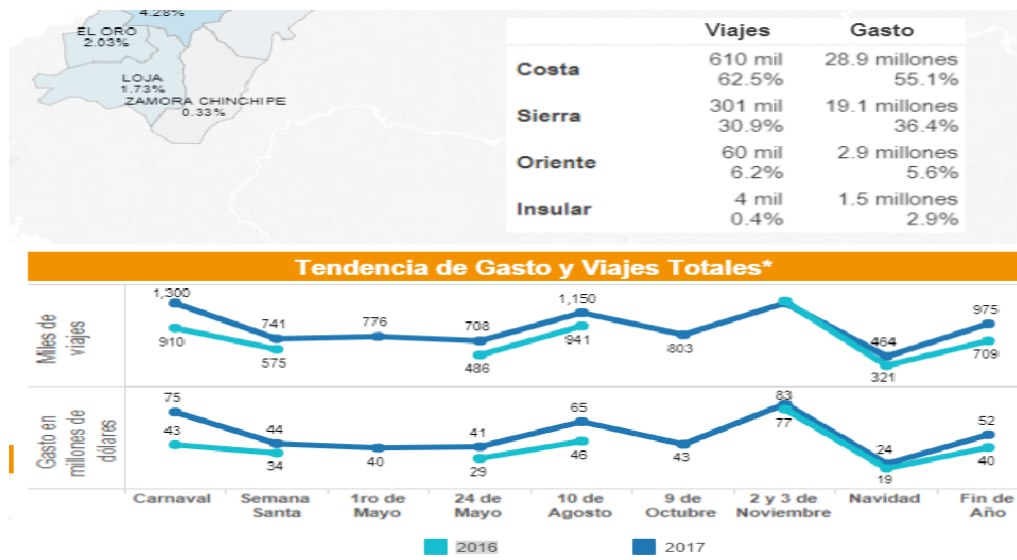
4.28%
EL ORO
2.03%
LOJA
1.73%
ZAMORA CHINCHIPE
0.33%

| | Viajes | Gasto |
|---|---|---|
| Costa | 610 mil 62.5% | 28.9 millones 55.1% |
| Sierra | 301 mil 30.9% | 19.1 millones 36.4% |
| Oriente | 60 mil 6.2% | 2.9 millones 5.6% |
| Insular | 4 mil 0.4% | 1.5 millones 2.9% |

Tendencia de Gasto y Viajes Totales*

Miles de viajes

1,300
910
741
575
776
708
486
1,150
941
803
464
321
975
709

Gasto en millones de dólares

75
43
44
34
40
41
29
65
46
43
83
77
24
19
52
40

Carnaval
Semana Santa
1ro de Mayo
24 de Mayo
10 de Agosto
9 de Octubre
2 y 3 de Noviembre
Navidad
Fin de Año

2016
2017